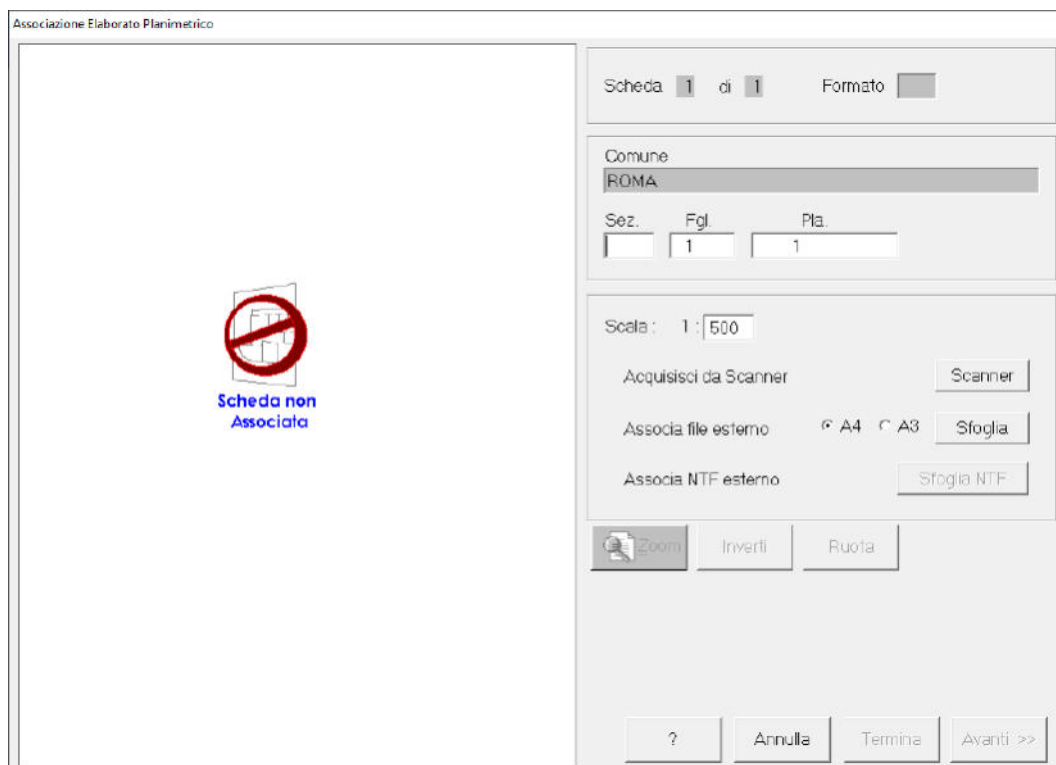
Associazione Elaborato Planimetrico

Scheda non Associata

Scheda 1 di 1 Formato

Comune
ROMA

Sez. Fgl. Pla.
1 1

Scala : 1 : 500

Acquisisci da Scanner Scanner

Associa file esterno A4 A3 Sfoglia

Associa NTF esterno Sfoglia NTF

Zoom Inverti Ruota

? Annulla Termina Avanti >>